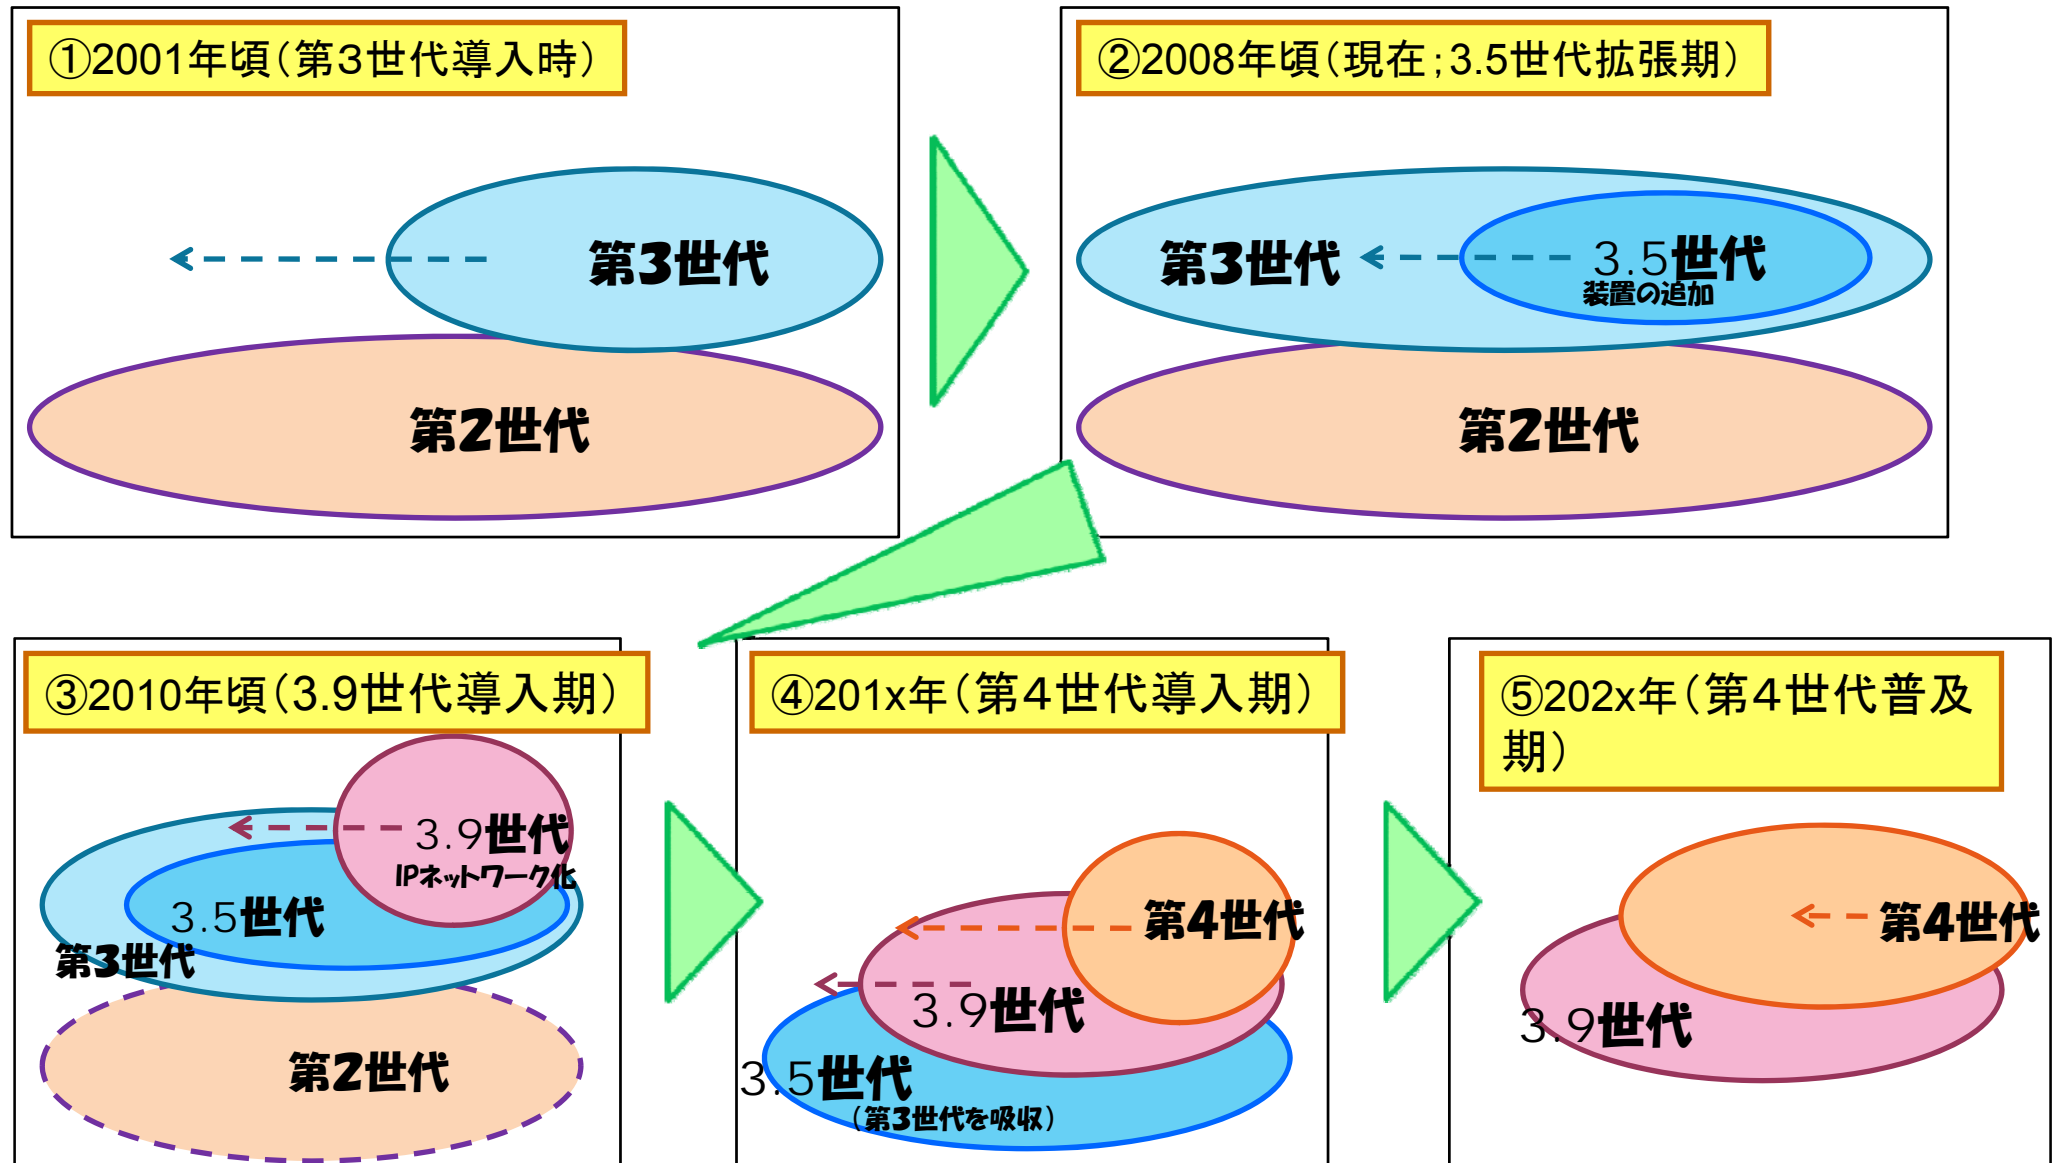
①2001年頃（第3世代導入時）

第3世代

第2世代

②2008年頃（現在；3.5世代拡張期）

第3世代

3.5世代
装置の追加

第2世代

③2010年頃（3.9世代導入期）

3.9世代
IPネットワーク化

3.5世代

第3世代

第2世代

④201x年（第4世代導入期）

第4世代

3.9世代

3.5世代
（第3世代を吸収）

⑤202x年（第4世代普及期）

第4世代

3.9世代